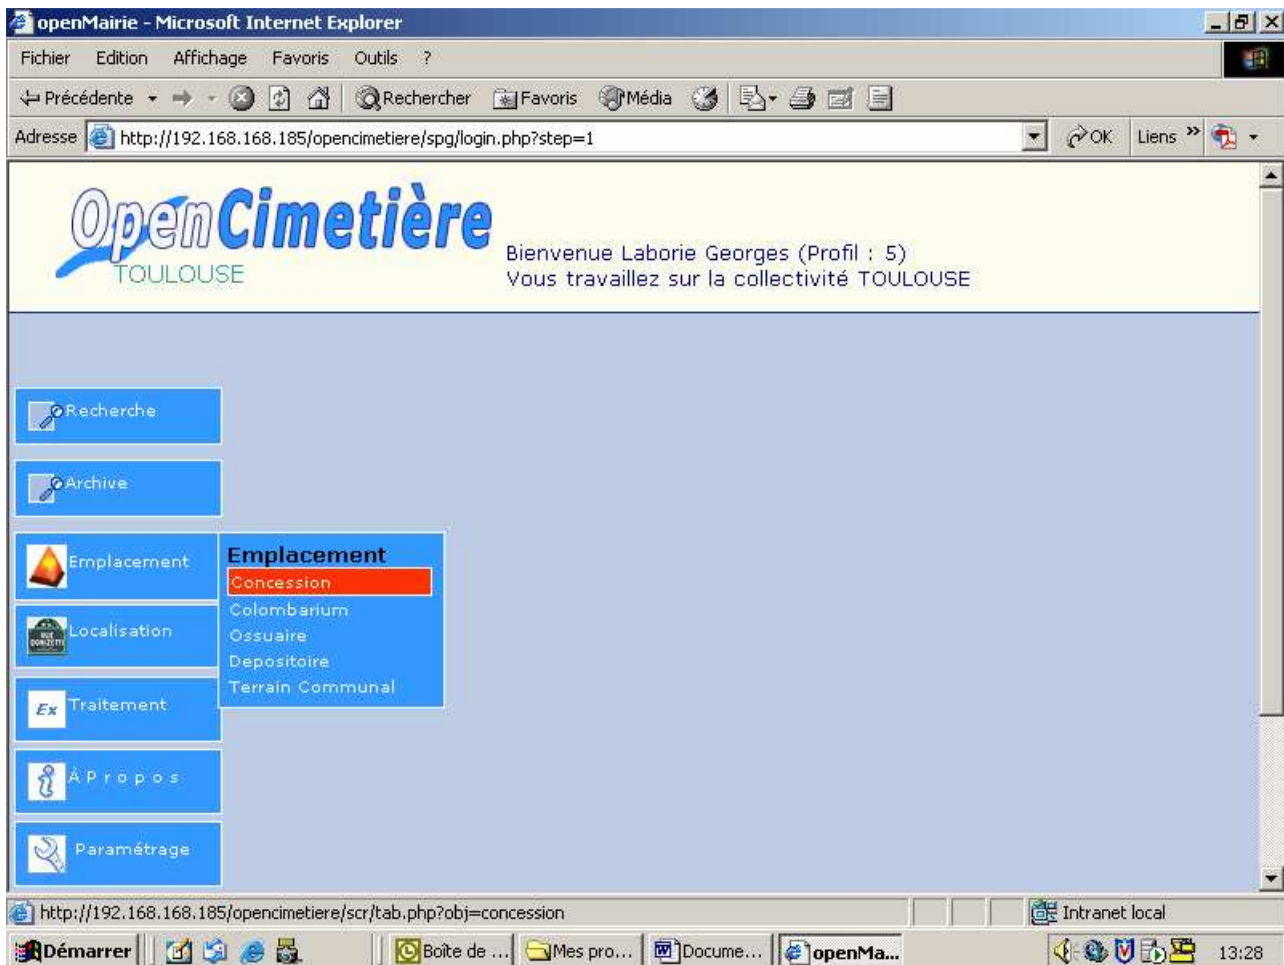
openMairie - Microsoft Internet Explorer

Fichier Edition Affichage Favoris Outils ?

Précédente Rechercher Favoris Média

Adresse http://192.168.168.185/opencimetiere/spg/login.php?step=1 OK Liens »

OpenCimetière
TOULOUSE

Bienvenue Laborie Georges (Profil : 5)
Vous travaillez sur la collectivité TOULOUSE

Recherche

Archive

Emplacement

Emplacement
Concession
Colombarium
Ossuaire
Depositoire
Terrain Communal

Localisation

Traitement

A P r o p o s

Paramétrage

http://192.168.168.185/opencimetiere/scr/tab.php?obj=concession

Intranet local

Démarrer Boîte de ... Mes pro... Docume... openMa... 13:28